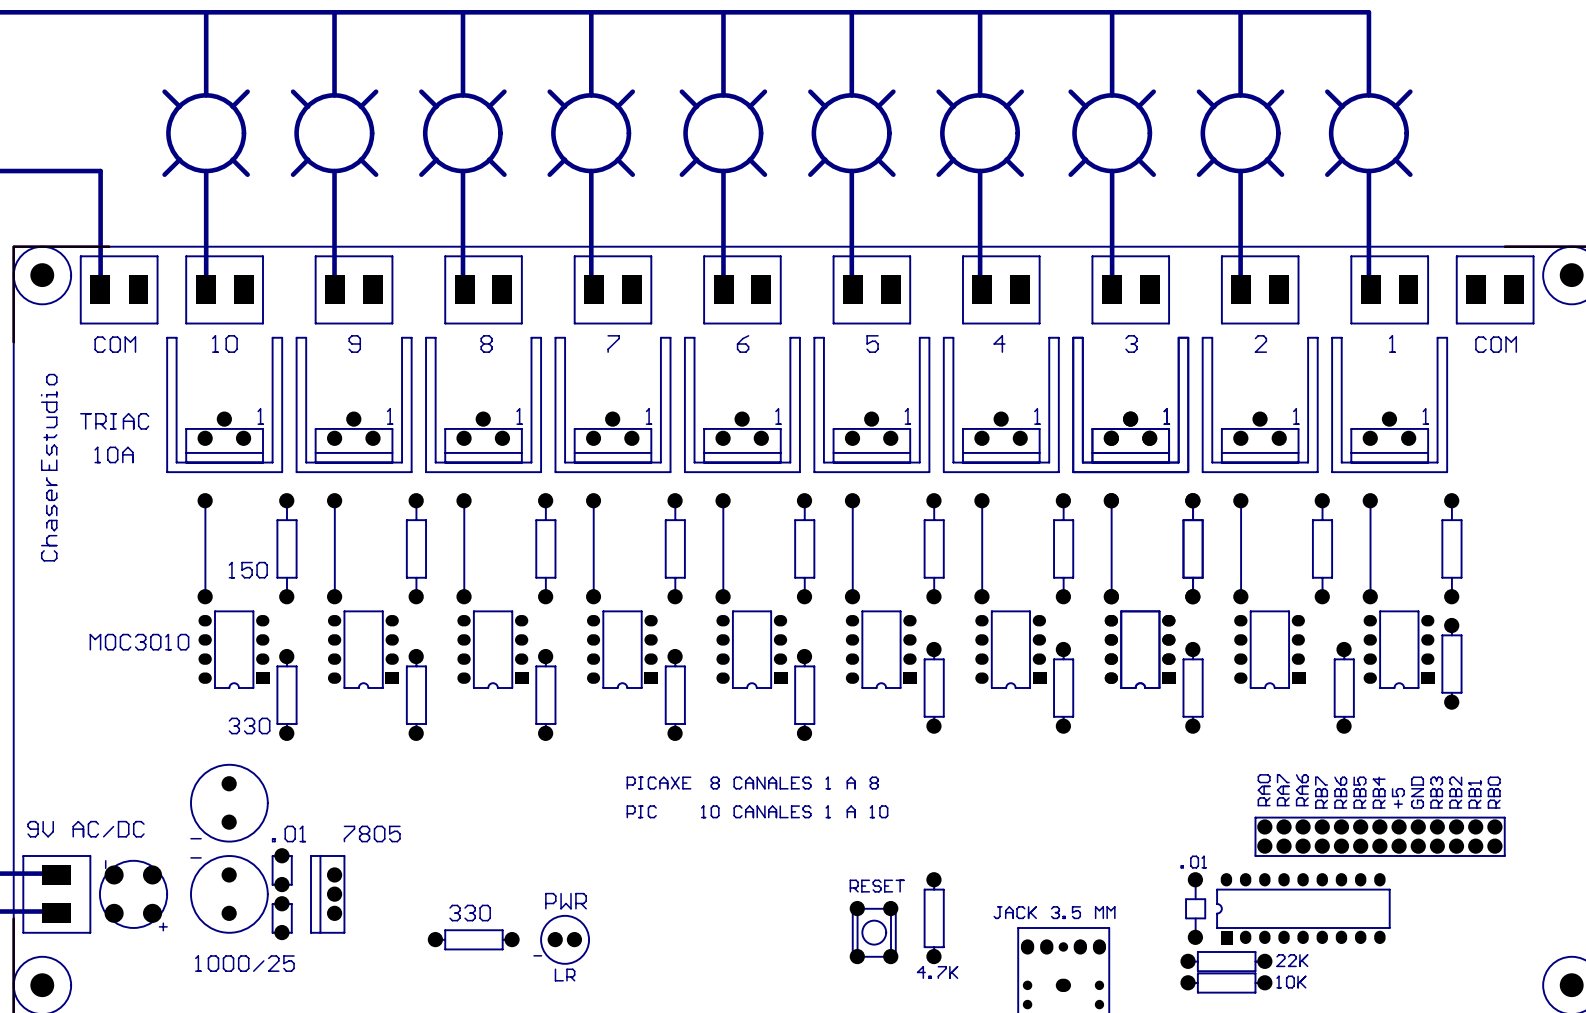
COM 10 9 8 7 6 5 4 3 2 1 COM

ChaserEstudio

TRIAC 10A

1 1 1 1 1 1 1 1 1 1

150

MOC3010

330

PICAXE 8 CANALES 1 A 8
PIC 10 CANALES 1 A 10

RA0 RA7 RA6 RB7 RB6 RB5 RB4 +5 GND RB3 RB2 RB1 RB0

9V AC/DC

.01 7805

1000/25

330

PWR

LR

RESET

4.7K

JACK 3.5 MM

.01

22K
10K